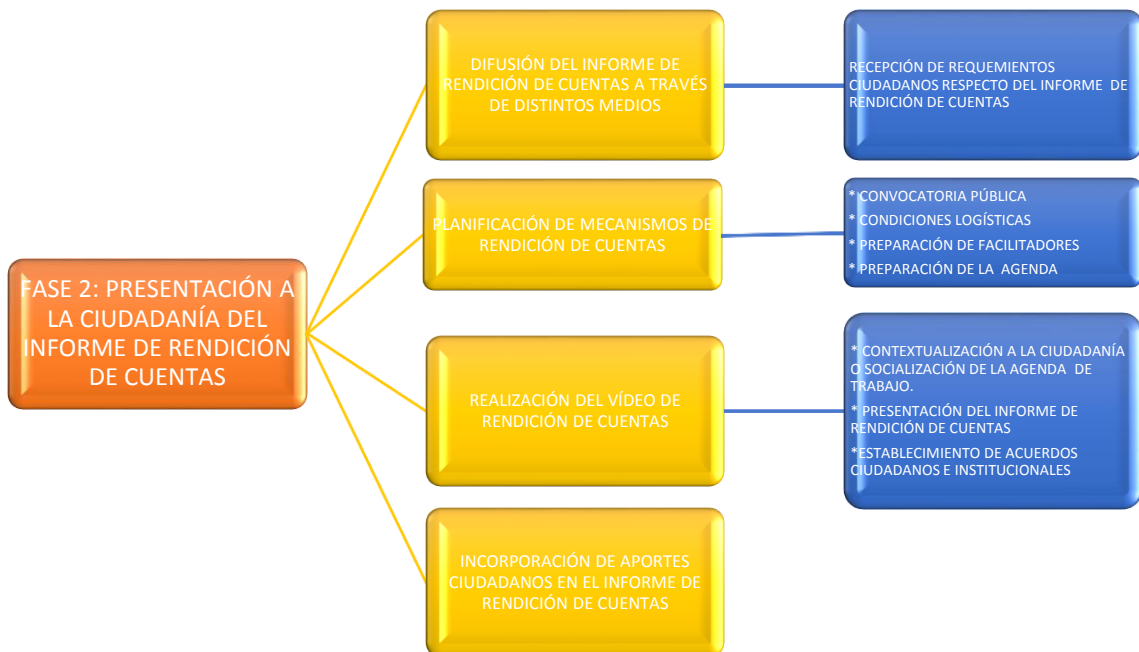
FASE 2: PRESENTACIÓN A LA CIUDADANÍA DEL INFORME DE RENDICIÓN DE CUENTAS

DIFUSIÓN DEL INFORME DE RENDICIÓN DE CUENTAS A TRAVÉS DE DISTINTOS MEDIOS

RECEPCIÓN DE REQUEMIENTOS CIUDADANOS RESPECTO DEL INFORME DE RENDICIÓN DE CUENTAS

PLANIFICACIÓN DE MECANISMOS DE RENDICIÓN DE CUENTAS

* CONVOCATORIA PÚBLICA
* CONDICIONES LOGÍSTICAS
* PREPARACIÓN DE FACILITADORES
* PREPARACIÓN DE LA AGENDA

REALIZACIÓN DEL VÍDEO DE RENDICIÓN DE CUENTAS

* CONTEXTUALIZACIÓN A LA CIUDADANÍA O SOCIALIZACIÓN DE LA AGENDA DE TRABAJO.
* PRESENTACIÓN DEL INFORME DE RENDICIÓN DE CUENTAS
*ESTABLECIMIENTO DE ACUERDOS CIUDADANOS E INSTITUCIONALES

INCORPORACIÓN DE APORTES CIUDADANOS EN EL INFORME DE RENDICIÓN DE CUENTAS